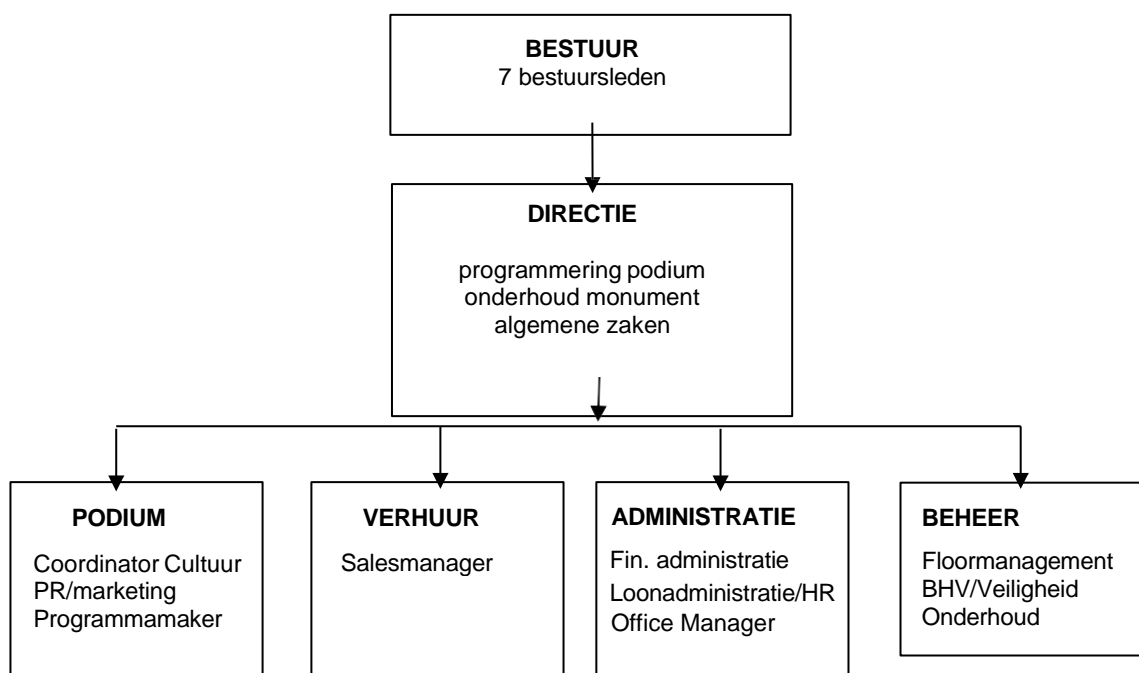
BESTUUR
7 bestuursleden

DIRECTIE

programmering podium
onderhoud monument
algemene zaken

PODIUM
Coordinator Cultuur
PR/marketing
Programmamaker

VERHUUR
Salesmanager

ADMINISTRATIE
Fin. administratie
Loonadministratie/HR
Office Manager

BEHEER
Floormanagement
BHV/Veiligheid
Onderhoud